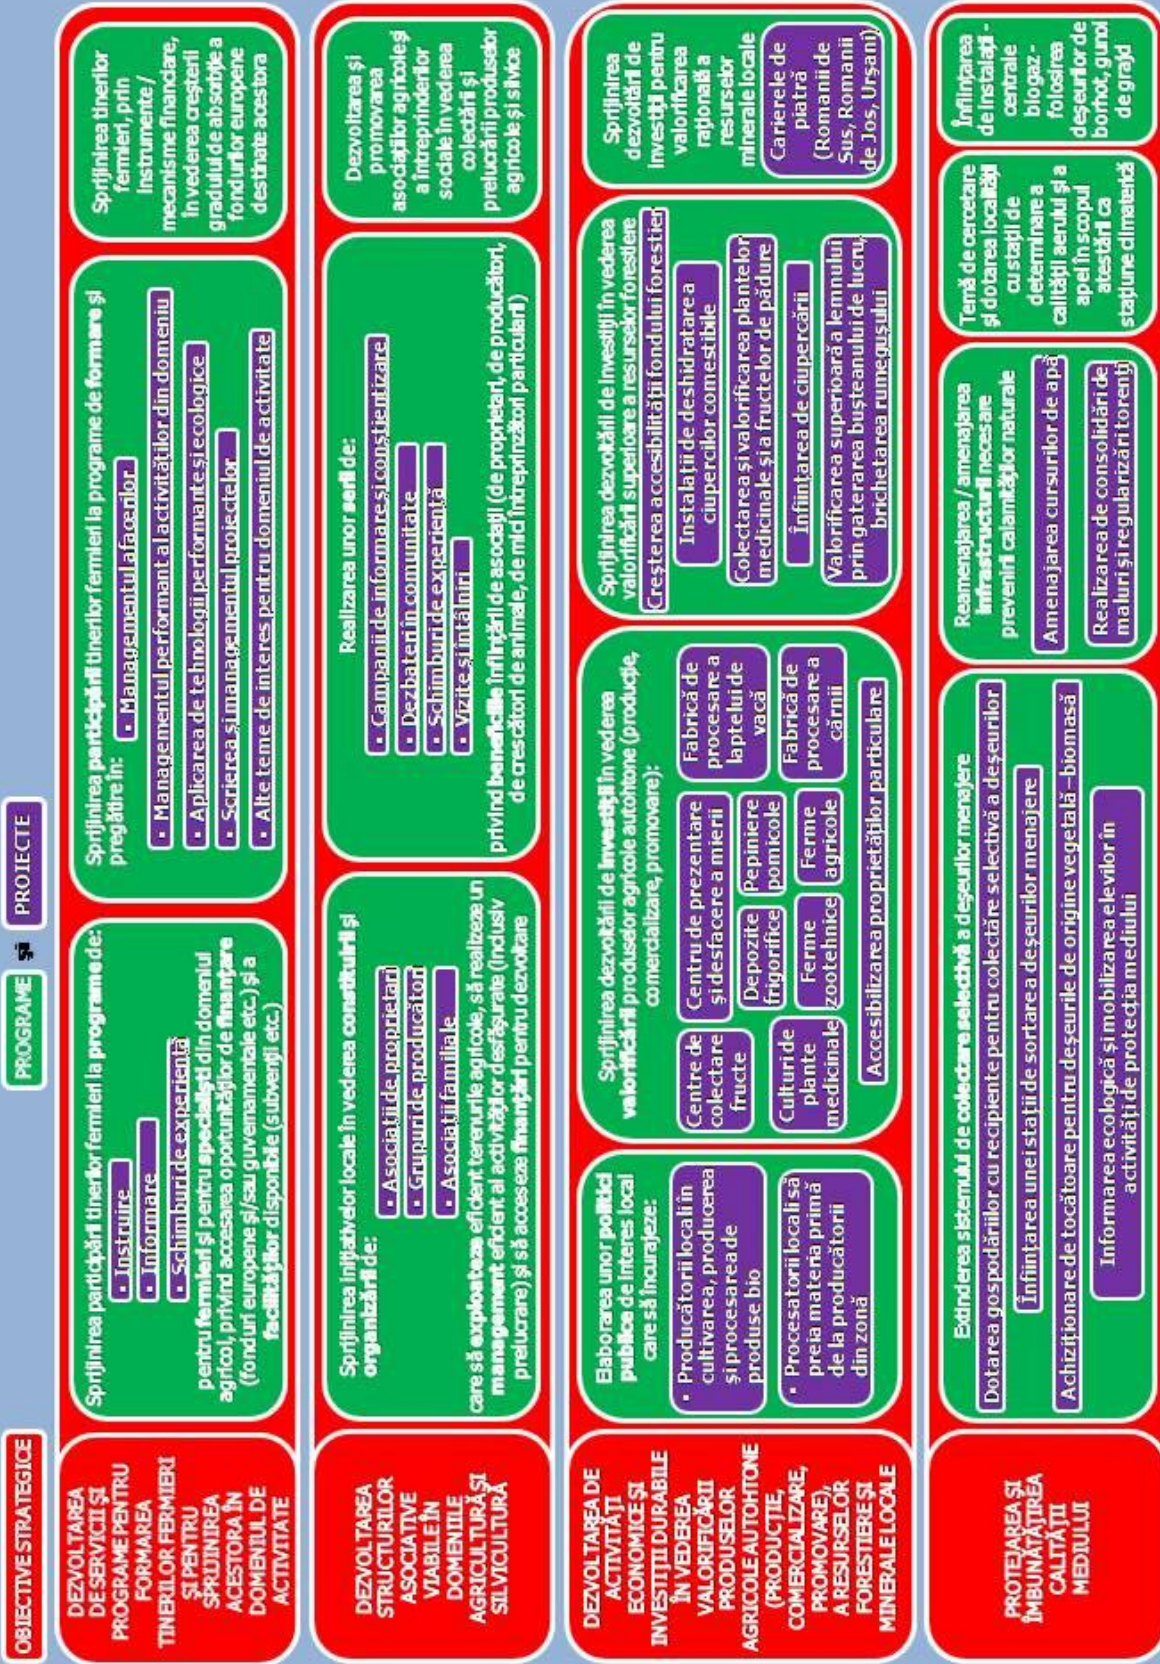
OBIECTIVE STRATEGICE

PROGRAME și PROIECTE

DEZVOLTAREA DE SERVICII ȘI PROGRAME PENTRU FORMAREA TINERILOR FERMIERI ȘI PENTRU SPRIJINIREA ACESTORA ÎN DOMENIUL DE ACTIVITATE

Sprijinirea participării tinerilor fermieri la programe de:
- Instruire
- Informare
- Schimburi de experiență
pentru fermieri și pentru specialiști din domeniul agricol, privind accesarea oportunităților de finanțare (fonduri europene și/sau guvernamentale etc.) și a facilităților disponibile (subvenții etc.)

Sprijinirea participării tinerilor fermieri la programe de formare și pregătire în:
- Managementul afacerilor
- Managementul performant al activităților din domeniu
- Aplicarea de tehnologii performante și ecologice
- Scrierea și managementul proiectelor
- Alte teme de interes pentru domeniul de activitate

Sprijinirea tinerilor fermieri, prin instrumente / mecanisme financiare, în vederea creșterii gradului de absorbție a fondurilor europene destinate acestora

DEZVOLTAREA STRUCTURILOR ASOCIATIVE VIABILE ÎN DOMENIILE AGRICULTURĂ ȘI SILVICULTURĂ

Sprijinirea inițiativelor locale în vederea constituirii și organizării de:
- Asociații de proprietari
- Grupuri de producători
- Asociații familiale
care să exploateze eficient terenurile agricole, să realizeze un management eficient al activităților desfășurate (inclusiv prelucrare) și să acceseze finanțări pentru dezvoltare

Realizarea unor serii de:
- Campanii de informare și conștientizare
- Dezbateri în comunitate
- Schimburi de experiență
- Vizite și întâlniri
privind beneficiile înființării de asociații (de proprietari, de producători, de crescători de animale, de mici întreprinzători particulari)

Dezvoltarea și promovarea asociațiilor agricole și a întreprinderilor sociale în vederea colectării și prelucrării produselor agricole și silvice

DEZVOLTAREA DE ACTIVITĂȚI ECONOMICE ȘI INVESTIȚII DURABILE ÎN VEDEREA VALORIFICĂRII PRODUSELOR AGRICOLE AUTOHTONE (PRODUCȚIE, COMERCIALIZARE, PROMOVARE), A RESURSELOR FORESTIERE ȘI MINERALE LOCALE

Elaborarea unor politici publice de interes local care să încurajeze:
- Producătorii locali în cultivarea, producerea și procesarea de produse bio
- Procesatorii locali să preia materia primă a producătorii din zonă

Sprijinirea dezvoltării de investiții în vederea valorificării produselor agricole autohtone (producție, comercializare, promovare):
Centre de colectare fructe
Centru de prezentare și desfacere a mierii
Fabrică de procesare a laptelui de vacă
Depozite frigorifice
Pepiniere pomicole
Culturi de plante medicinale
Ferme zootehnice
Ferme agricole
Fabrică de procesare a cărnii
Accesibilizarea proprietăților particulare

Sprijinirea dezvoltării de investiții în vederea valorificării superioare a resurselor forestiere
Creșterea accesibilității fondului forestier
Instalații de deshidratare a ciupercilor comestibile
Colectarea și valorificarea plantelor medicinale și a fructelor de pădure
Înființarea de ciupercării
Valorificarea superioară a lemnului prin gaterarea bușteanului de lucru, brichetarea rumegușului

Sprijinirea dezvoltării de investiții pentru valorificarea rațională a resurselor minerale locale
Carierele de piatră (Romanii de Sus, Romanii de Jos, Urșani)

PROTEJAREA ȘI ÎMBUNĂTĂȚIREA CALITĂȚII MEDIULUI

Extinderea sistemului de colectare selectivă a deșeurilor menajere
Dotarea gospodăriilor cu recipiente pentru colectare selectivă a deșeurilor
Înființarea unei stații de sortare a deșeurilor menajere
Achiziționare de tocătoare pentru deșeurile de origine vegetală – biomasă
Informarea ecologică și mobilizarea elevilor în activități de protecția mediului

Reamenajarea / amenajarea infrastructurii necesare prevenirii calamităților naturale
Amenajarea cursurilor de apă
Realizarea de consolidări de maluri și regularizări torenți

Temă de cercetare și dotarea localității cu stații de determinare a calității aerului și a apei în scopul atestării ca stațiune climaterică

Înființarea de instalații - centrale biogaz - folosirea deșeurilor de borhot, gunoi de grajd